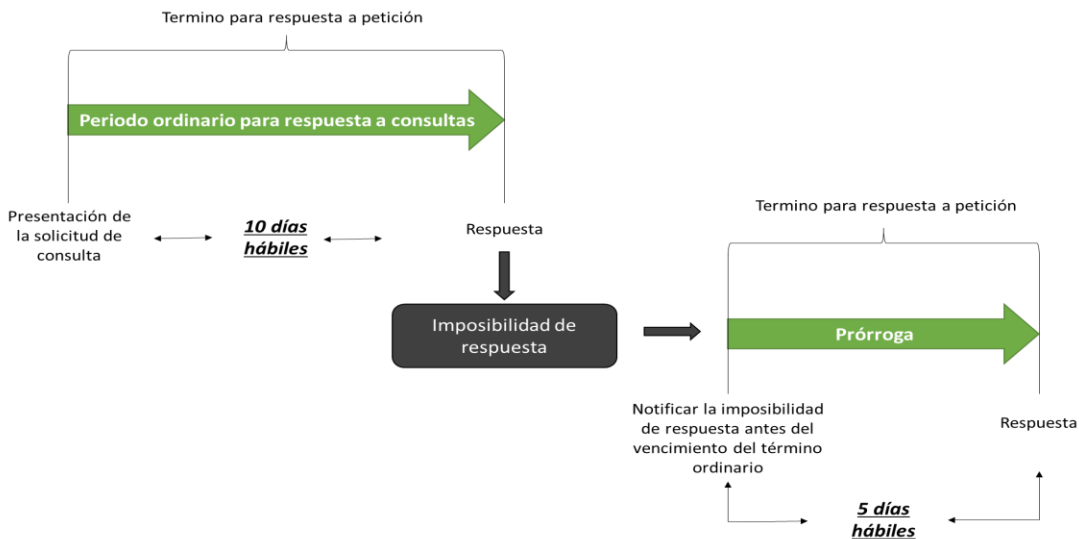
Termino para respuesta a petición

Periodo ordinario para respuesta a consultas

Presentación de la solicitud de consulta

10 días hábiles

Respuesta

Imposibilidad de respuesta

Termino para respuesta a petición

Prórroga

Notificar la imposibilidad de respuesta antes del vencimiento del término ordinario

Respuesta

5 días hábiles